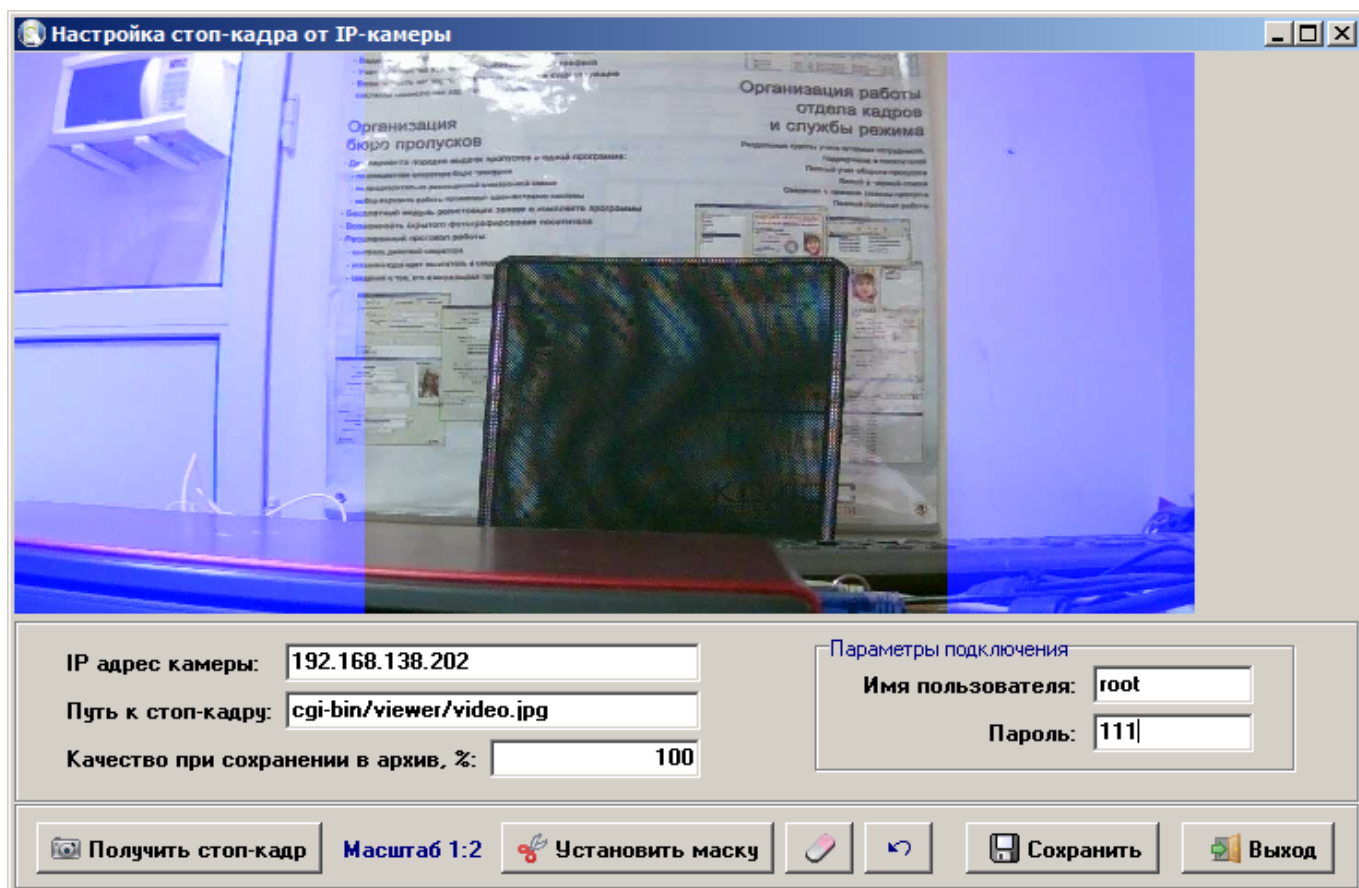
Настройка стоп-кадра от IP-камеры

Организация работы отдела кадров и службы режима

Организация бюро пропусков

IP адрес камеры: 192.168.138.202
Путь к стоп-кадру: cgi-bin/viewer/video.jpg
Качество при сохранении в архив, %: 100

Параметры подключения
Имя пользователя: root
Пароль: 111

Получить стоп-кадр
Масштаб 1:2
Установить маску
Сохранить
Выход